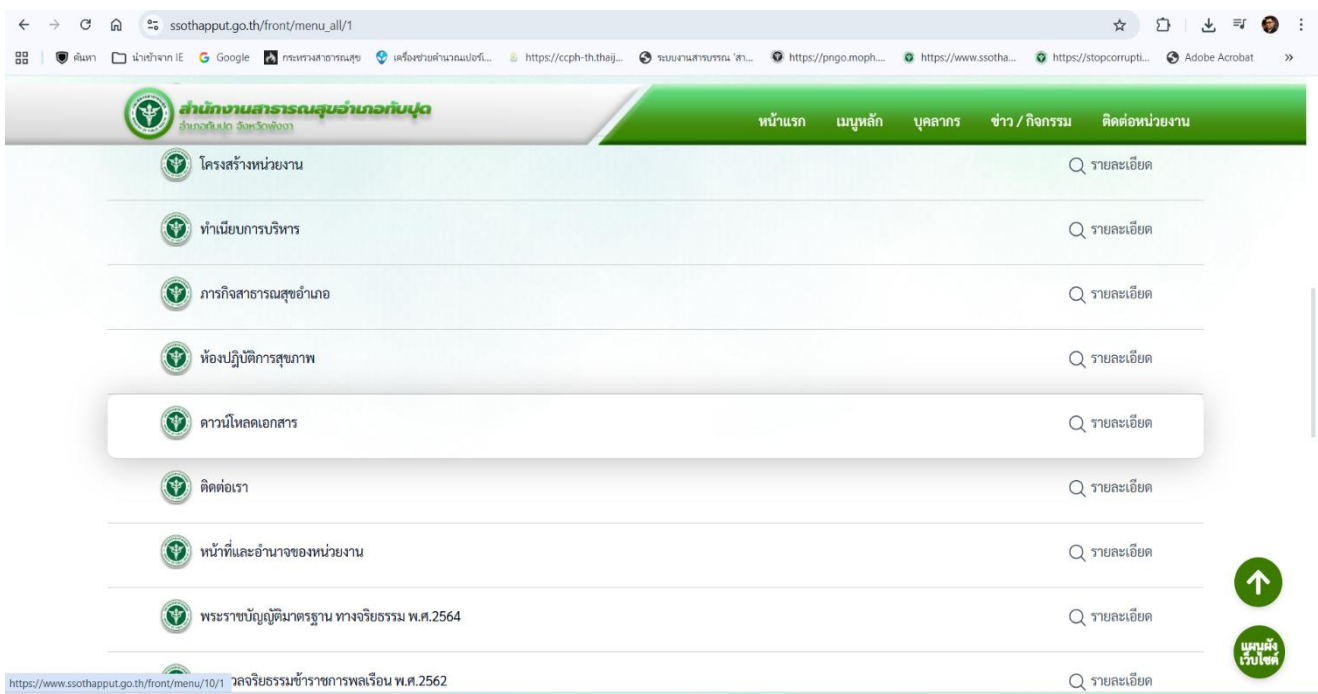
ssothapput.go.th/front/menu_all/1

ค้นหา | นำเข้าจาก IE | Google | กระทรวงสาธารณสุข | เครื่องช่วยคำนวณเปอร์... | https://ccph-th.thaij... | ระบบงานสารบรรณ 'สา... | https://pngo.moph.... | https://www.ssotha... | https://stopcorrupti... | Adobe Acrobat | »

สำนักงานสาธารณสุขอำเภอทับปุด
อำเภอทับปุด จังหวัดพังงา

หน้าแรก | เมนูหลัก | บุคลากร | ข่าว / กิจกรรม | ติดต่อหน่วยงาน

โครงสร้างหน่วยงาน — รายละเอียด

ทำเนียบการบริหาร — รายละเอียด

ภารกิจสาธารณสุขอำเภอ — รายละเอียด

ห้องปฏิบัติการสุขภาพ — รายละเอียด

ดาวน์โหลดเอกสาร — รายละเอียด

ติดต่อเรา — รายละเอียด

หน้าที่และอำนาจของหน่วยงาน — รายละเอียด

พระราชบัญญัติมาตรฐาน ทางจริยธรรม พ.ศ.2564 — รายละเอียด

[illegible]ลจริยธรรมข้าราชการพลเรือน พ.ศ.2562 — รายละเอียด

https://www.ssothapput.go.th/front/menu/10/1

แผนผังเว็บไซต์